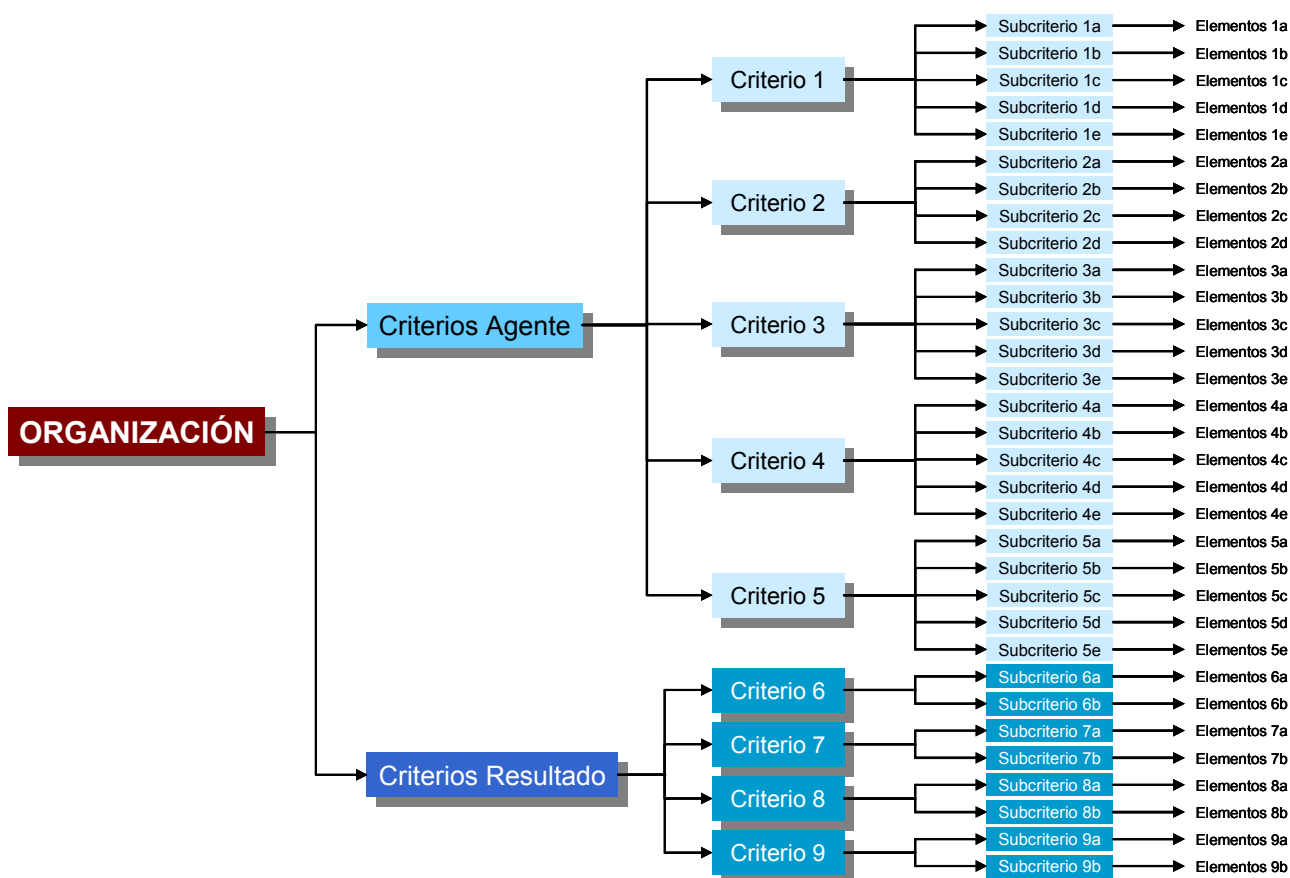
ORGANIZACIÓN

Criterios Agente

Criterio 1
Subcriterio 1a Elementos 1a
Subcriterio 1b Elementos 1b
Subcriterio 1c Elementos 1c
Subcriterio 1d Elementos 1d
Subcriterio 1e Elementos 1e

Criterio 2
Subcriterio 2a Elementos 2a
Subcriterio 2b Elementos 2b
Subcriterio 2c Elementos 2c
Subcriterio 2d Elementos 2d

Criterio 3
Subcriterio 3a Elementos 3a
Subcriterio 3b Elementos 3b
Subcriterio 3c Elementos 3c
Subcriterio 3d Elementos 3d
Subcriterio 3e Elementos 3e

Criterio 4
Subcriterio 4a Elementos 4a
Subcriterio 4b Elementos 4b
Subcriterio 4c Elementos 4c
Subcriterio 4d Elementos 4d
Subcriterio 4e Elementos 4e

Criterio 5
Subcriterio 5a Elementos 5a
Subcriterio 5b Elementos 5b
Subcriterio 5c Elementos 5c
Subcriterio 5d Elementos 5d
Subcriterio 5e Elementos 5e

Criterios Resultado

Criterio 6
Subcriterio 6a Elementos 6a
Subcriterio 6b Elementos 6b

Criterio 7
Subcriterio 7a Elementos 7a
Subcriterio 7b Elementos 7b

Criterio 8
Subcriterio 8a Elementos 8a
Subcriterio 8b Elementos 8b

Criterio 9
Subcriterio 9a Elementos 9a
Subcriterio 9b Elementos 9b